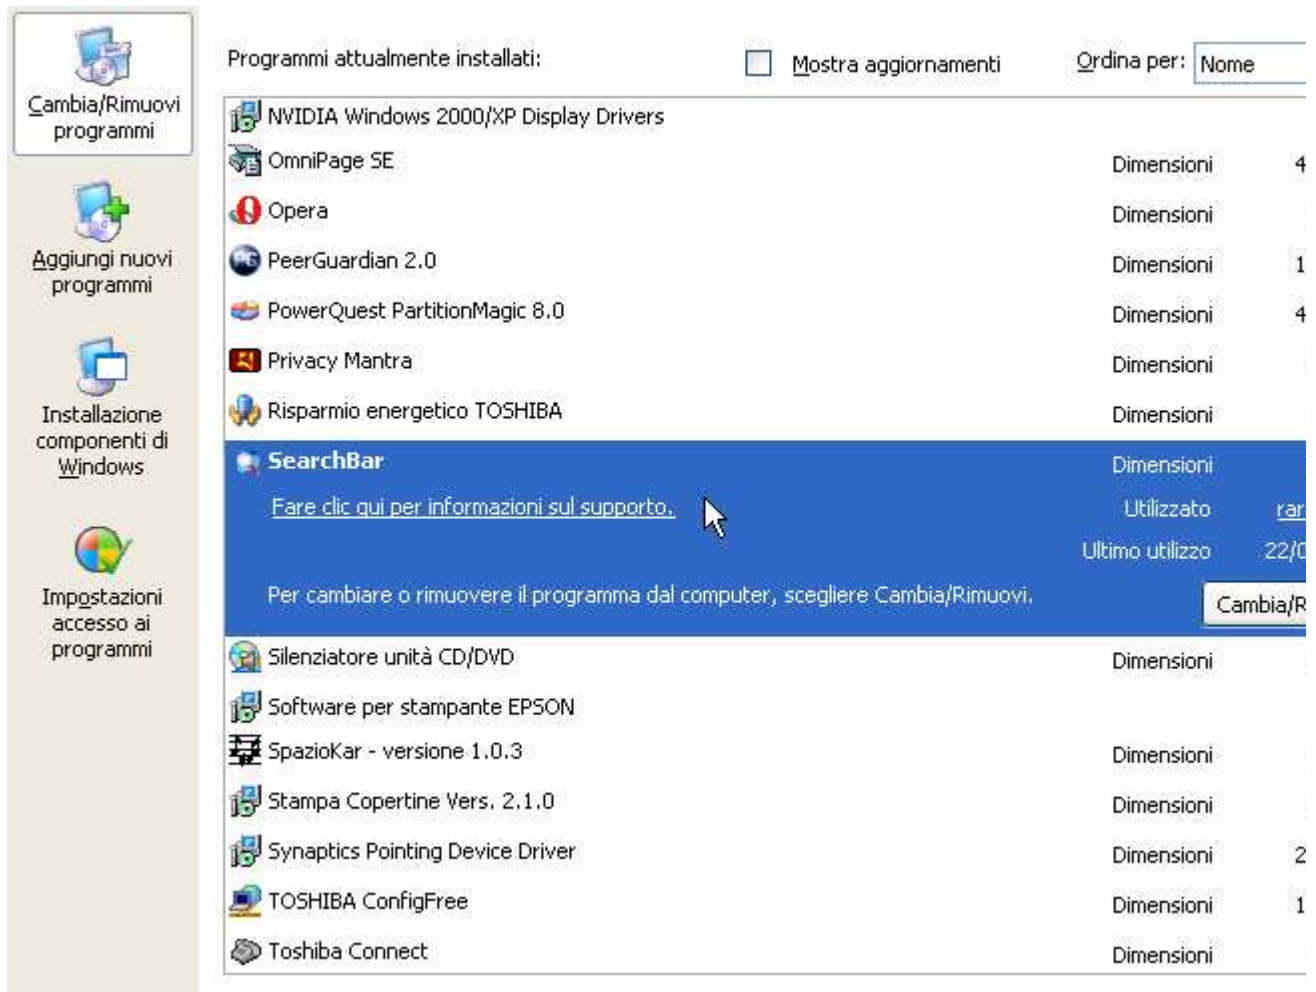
Cambia/Rimuovi programmi

Aggiungi nuovi programmi

Installazione componenti di Windows

Impostazioni accesso ai programmi

Programmi attualmente installati:

Mostra aggiornamenti

Ordina per: Nome

NVIDIA Windows 2000/XP Display Drivers

OmniPage SE | Dimensioni 4

Opera | Dimensioni

PeerGuardian 2.0 | Dimensioni 1

PowerQuest PartitionMagic 8.0 | Dimensioni 4

Privacy Mantra | Dimensioni

Risparmio energetico TOSHIBA | Dimensioni

SearchBar | Dimensioni

Fare clic qui per informazioni sul supporto. | Utilizzato rar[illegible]

Ultimo utilizzo 22/0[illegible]

Per cambiare o rimuovere il programma dal computer, scegliere Cambia/Rimuovi.

Cambia/R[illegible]

Silenziatore unità CD/DVD | Dimensioni

Software per stampante EPSON

SpazioKar - versione 1.0.3 | Dimensioni

Stampa Copertine Vers. 2.1.0 | Dimensioni

Synaptics Pointing Device Driver | Dimensioni 2

TOSHIBA ConfigFree | Dimensioni 1

Toshiba Connect | Dimensioni